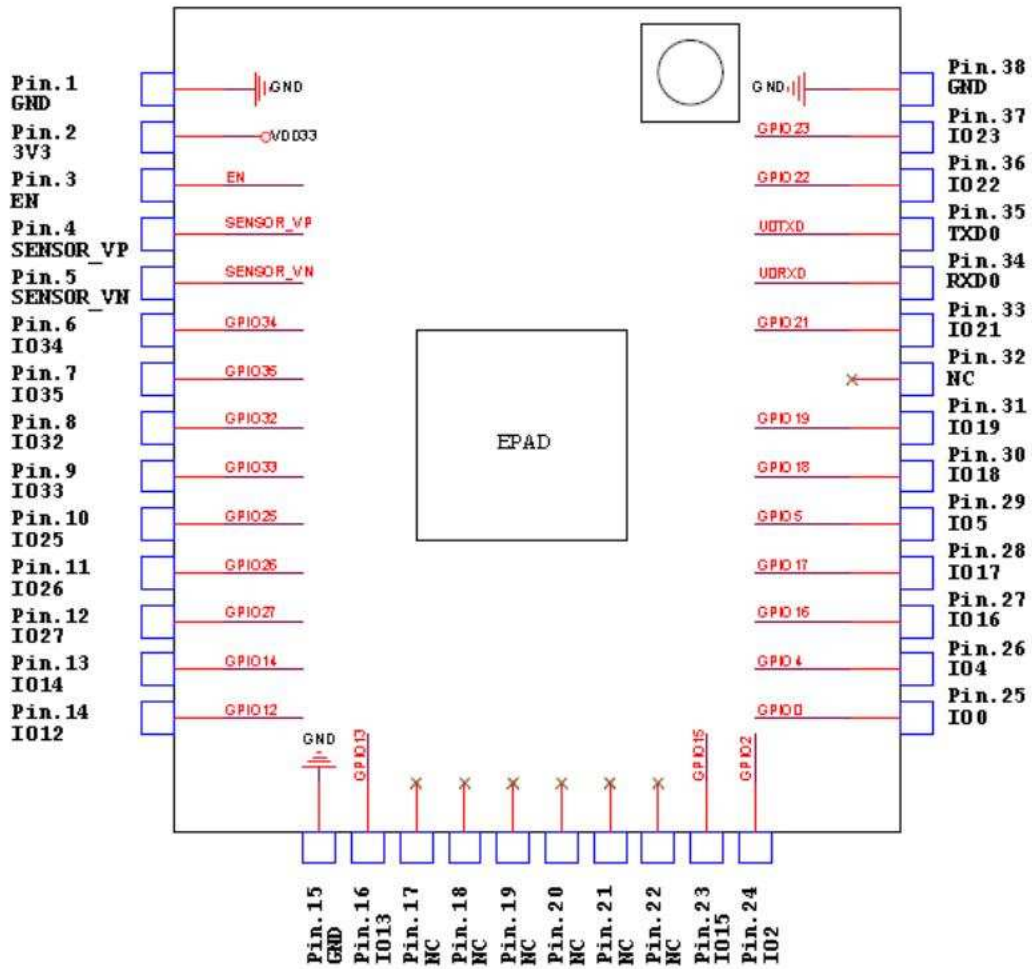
Pin.1
GND
GND
Pin.2
3V3
VDD33
Pin.3
EN
EN
Pin.4
SENSOR_VP
SENSOR_VP
Pin.5
SENSOR_VN
SENSOR_VN
Pin.6
IO34
GPIO34
Pin.7
IO35
GPIO35
Pin.8
IO32
GPIO32
Pin.9
IO33
GPIO33
Pin.10
IO25
GPIO25
Pin.11
IO26
GPIO26
Pin.12
IO27
GPIO27
Pin.13
IO14
GPIO14
Pin.14
IO12
GPIO12

Pin.38
GND
GND
Pin.37
IO23
GPIO23
Pin.36
IO22
GPIO22
Pin.35
TXD0
U0TXD
Pin.34
RXD0
U0RXD
Pin.33
IO21
GPIO21
Pin.32
NC
Pin.31
IO19
GPIO19
Pin.30
IO18
GPIO18
Pin.29
IO5
GPIO5
Pin.28
IO17
GPIO17
Pin.27
IO16
GPIO16
Pin.26
IO4
GPIO4
Pin.25
IO0
GPIO0

EPAD

GND
GPIO13
GPIO15
GPIO2

Pin.15
GND
Pin.16
IO13
Pin.17
NC
Pin.18
NC
Pin.19
NC
Pin.20
NC
Pin.21
NC
Pin.22
NC
Pin.23
IO15
Pin.24
IO2